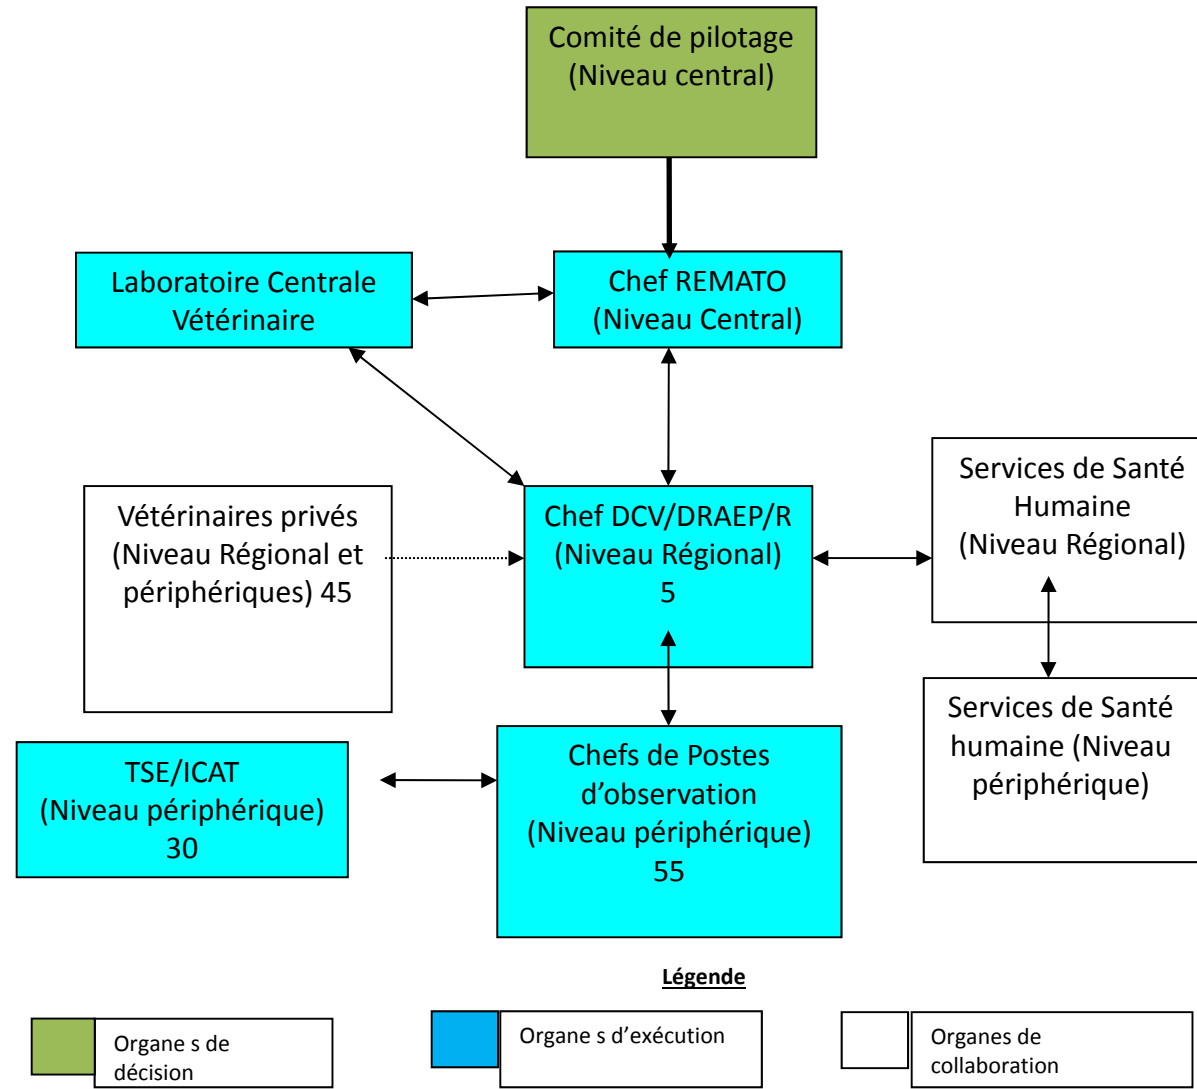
Comité de pilotage
(Niveau central)

Laboratoire Centrale Vétérinaire

Chef REMATO
(Niveau Central)

Vétérinaires privés (Niveau Régional et périphériques) 45

Chef DCV/DRAEP/R
(Niveau Régional)
5

Services de Santé Humaine
(Niveau Régional)

Services de Santé humaine (Niveau périphérique)

TSE/ICAT
(Niveau périphérique)
30

Chefs de Postes d'observation
(Niveau périphérique)
55

Légende

Organe s de décision

Organe s d'exécution

Organes de collaboration